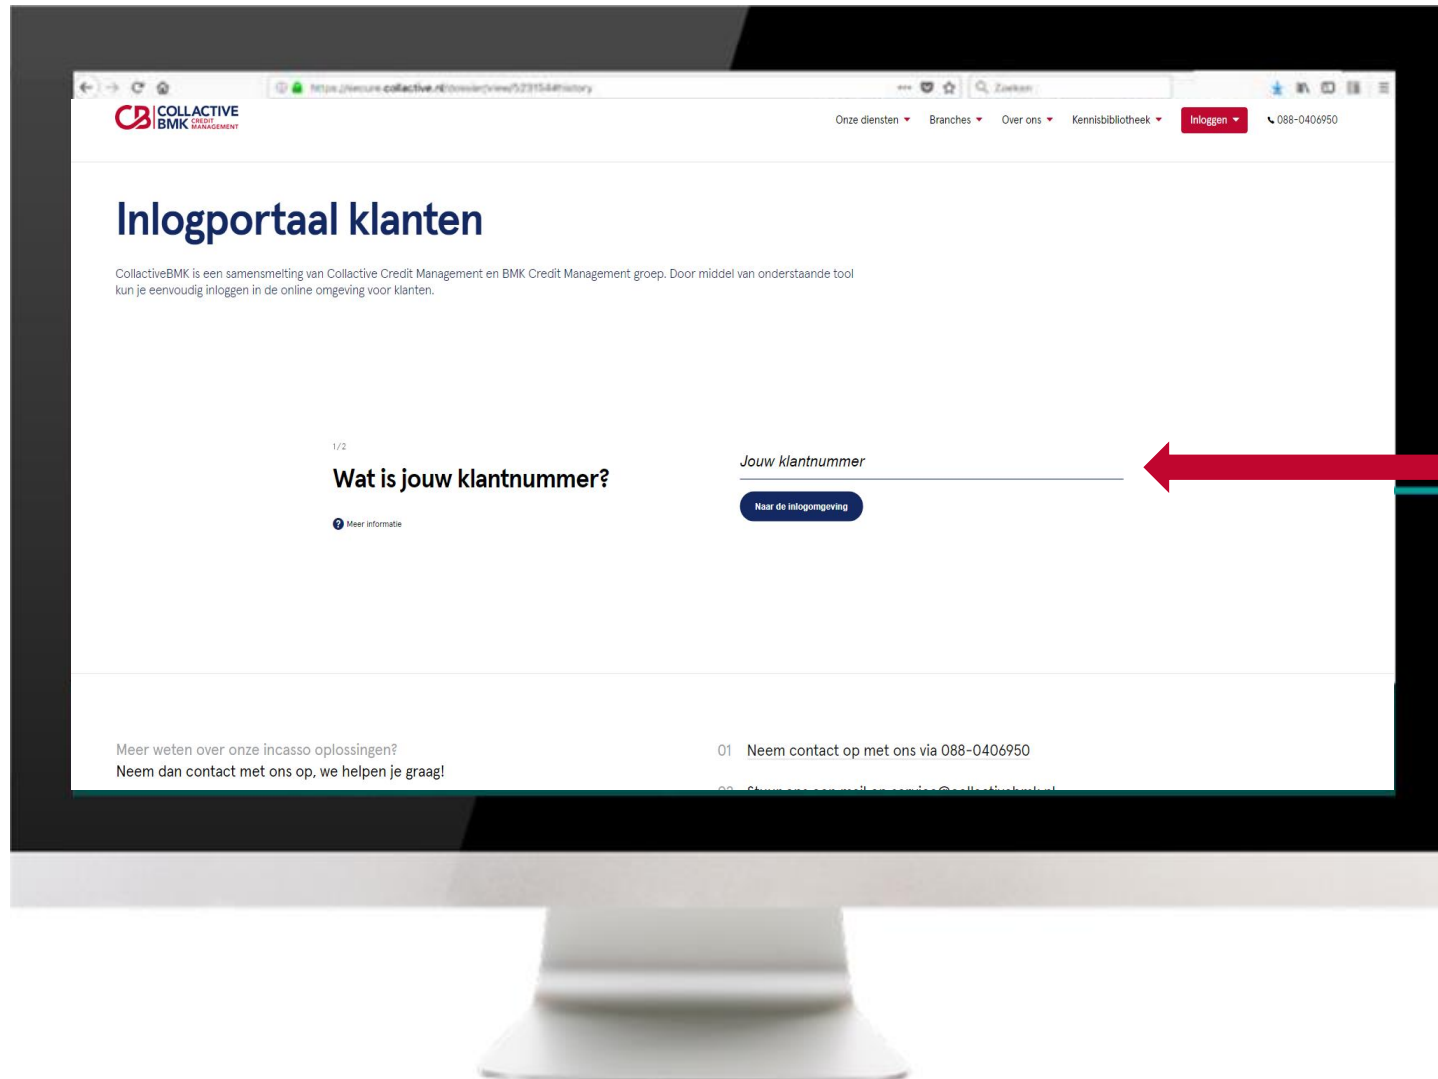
https://secure.collactive.nl/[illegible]

Zoeken

CB COLLACTIVE BMK CREDIT MANAGEMENT

Onze diensten Branches Over ons Kennisbibliotheek Inloggen 088-0406950

Inlogportaal klanten

CollactiveBMK is een samensmelting van Collactive Credit Management en BMK Credit Management groep. Door middel van onderstaande tool kun je eenvoudig inloggen in de online omgeving voor klanten.

1/2

Wat is jouw klantnummer?

Meer informatie

Jouw klantnummer

Naar de inlogomgeving

Meer weten over onze incasso oplossingen?
Neem dan contact met ons op, we helpen je graag!

01 Neem contact op met ons via 088-0406950

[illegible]